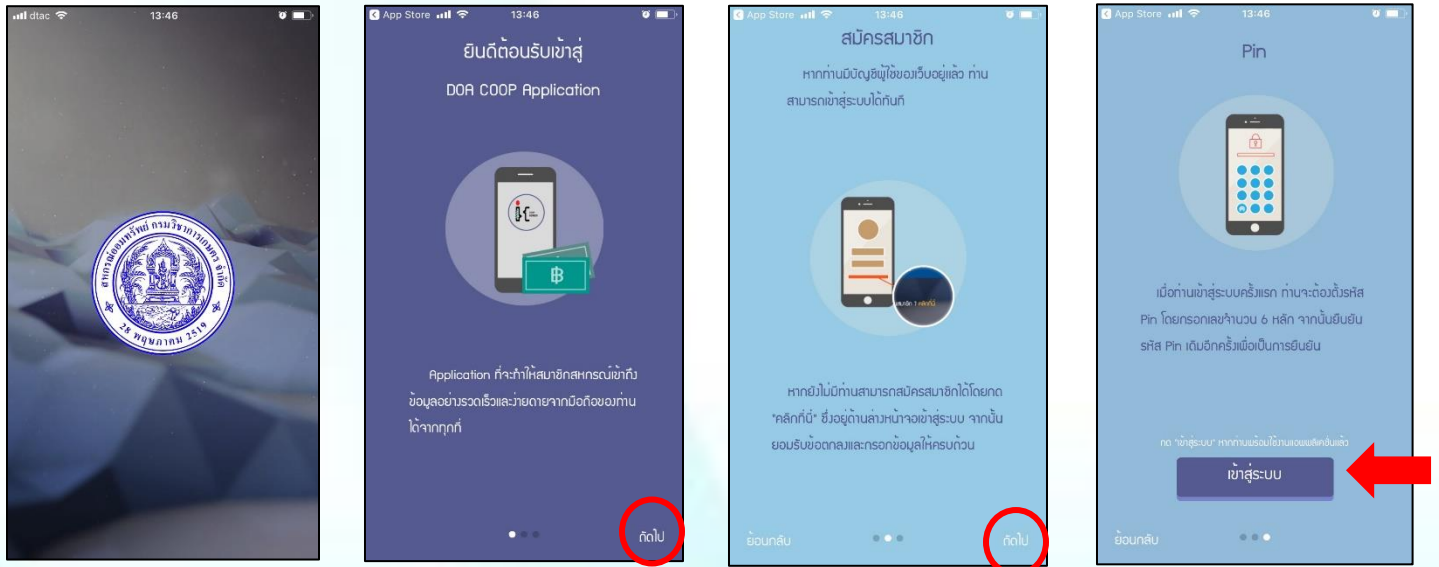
dtac 13:46

สหกรณ์ออมทรัพย์ กรมวิชาการเกษตร จำกัด
28 พฤษภาคม 2519

App Store 13:46

ยินดีต้อนรับเข้าสู่

DOA COOP Application

฿

Application ที่จะทำให้สมาชิกสหกรณ์เข้าถึงข้อมูลอย่างรวดเร็วและง่ายดายจากมือถือของท่านได้จากทุกที่

ถัดไป

App Store 13:46

สมัครสมาชิก

หากท่านมีบัญชีผู้ใช้ของเว็บอยู่แล้ว ท่านสามารถเข้าสู่ระบบได้ทันที

สมาชิก ? คลิกที่นี่

หากยังไม่มีท่านสามารถสมัครสมาชิกได้โดยกด "คลิกที่นี่" ซึ่งอยู่ด้านล่างหน้าจอเข้าสู่ระบบ จากนั้นยอมรับข้อตกลงและกรอกข้อมูลให้ครบถ้วน

ย้อนกลับ

ถัดไป

App Store 13:46

Pin

เมื่อท่านเข้าสู่ระบบครั้งแรก ท่านจะต้องตั้งรหัส Pin โดยกรอกเลขจำนวน 6 หลัก จากนั้นยืนยันรหัส Pin เดิมอีกครั้งเพื่อเป็นการยืนยัน

กด "เข้าสู่ระบบ" หากท่านพร้อมใช้งานแอพพลิเคชั่นแล้ว

เข้าสู่ระบบ

ย้อนกลับ